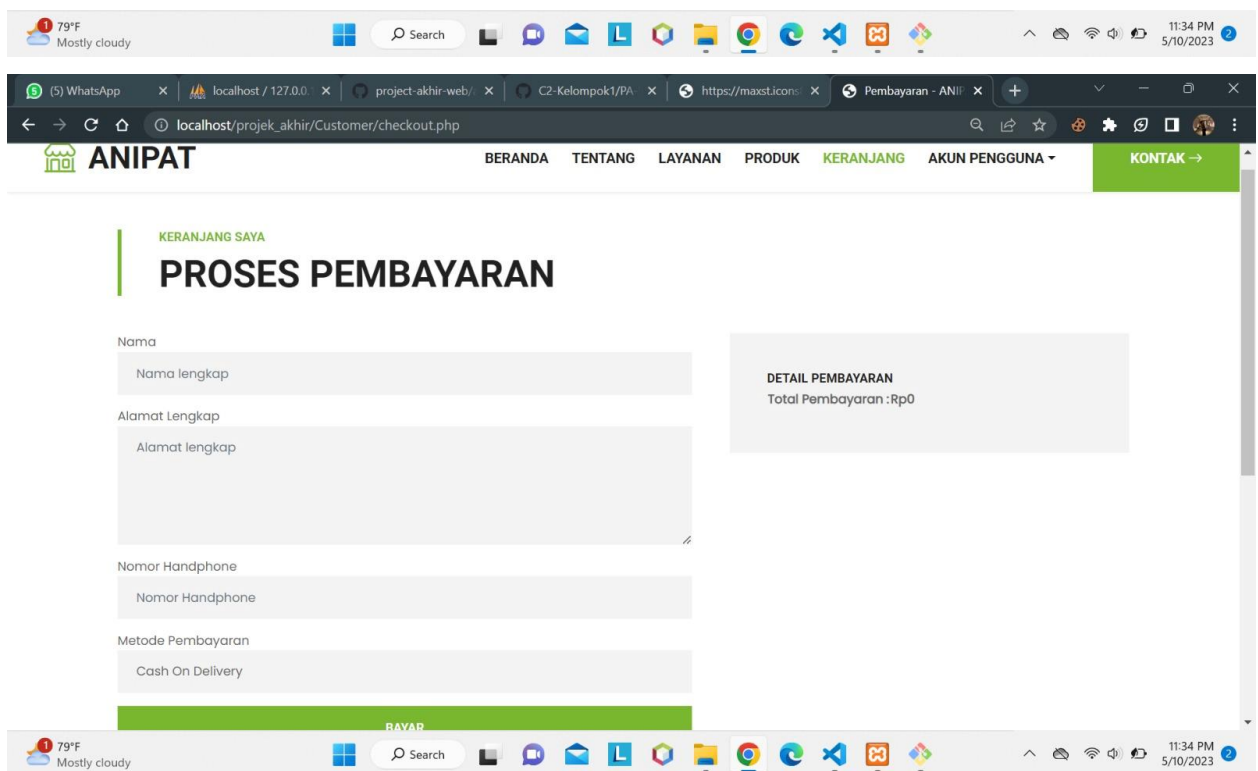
1 79°F
Mostly cloudy

Search

11:34 PM
5/10/2023
2

(5) WhatsApp
localhost / 127.0.0.1
project-akhir-web/
C2-Kelompok1/PA
https://maxst.icons
Pembayaran - ANIP

localhost/projek_akhir/Customer/checkout.php

ANIPAT

BERANDA TENTANG LAYANAN PRODUK KERANJANG AKUN PENGGUNA ▾ KONTAK →

KERANJANG SAYA
PROSES PEMBAYARAN

Nama
Nama lengkap
Alamat Lengkap
Alamat lengkap
Nomor Handphone
Nomor Handphone
Metode Pembayaran
Cash On Delivery

BAYAR

DETAIL PEMBAYARAN
Total Pembayaran :Rp0

1 79°F
Mostly cloudy

Search

11:34 PM
5/10/2023
2